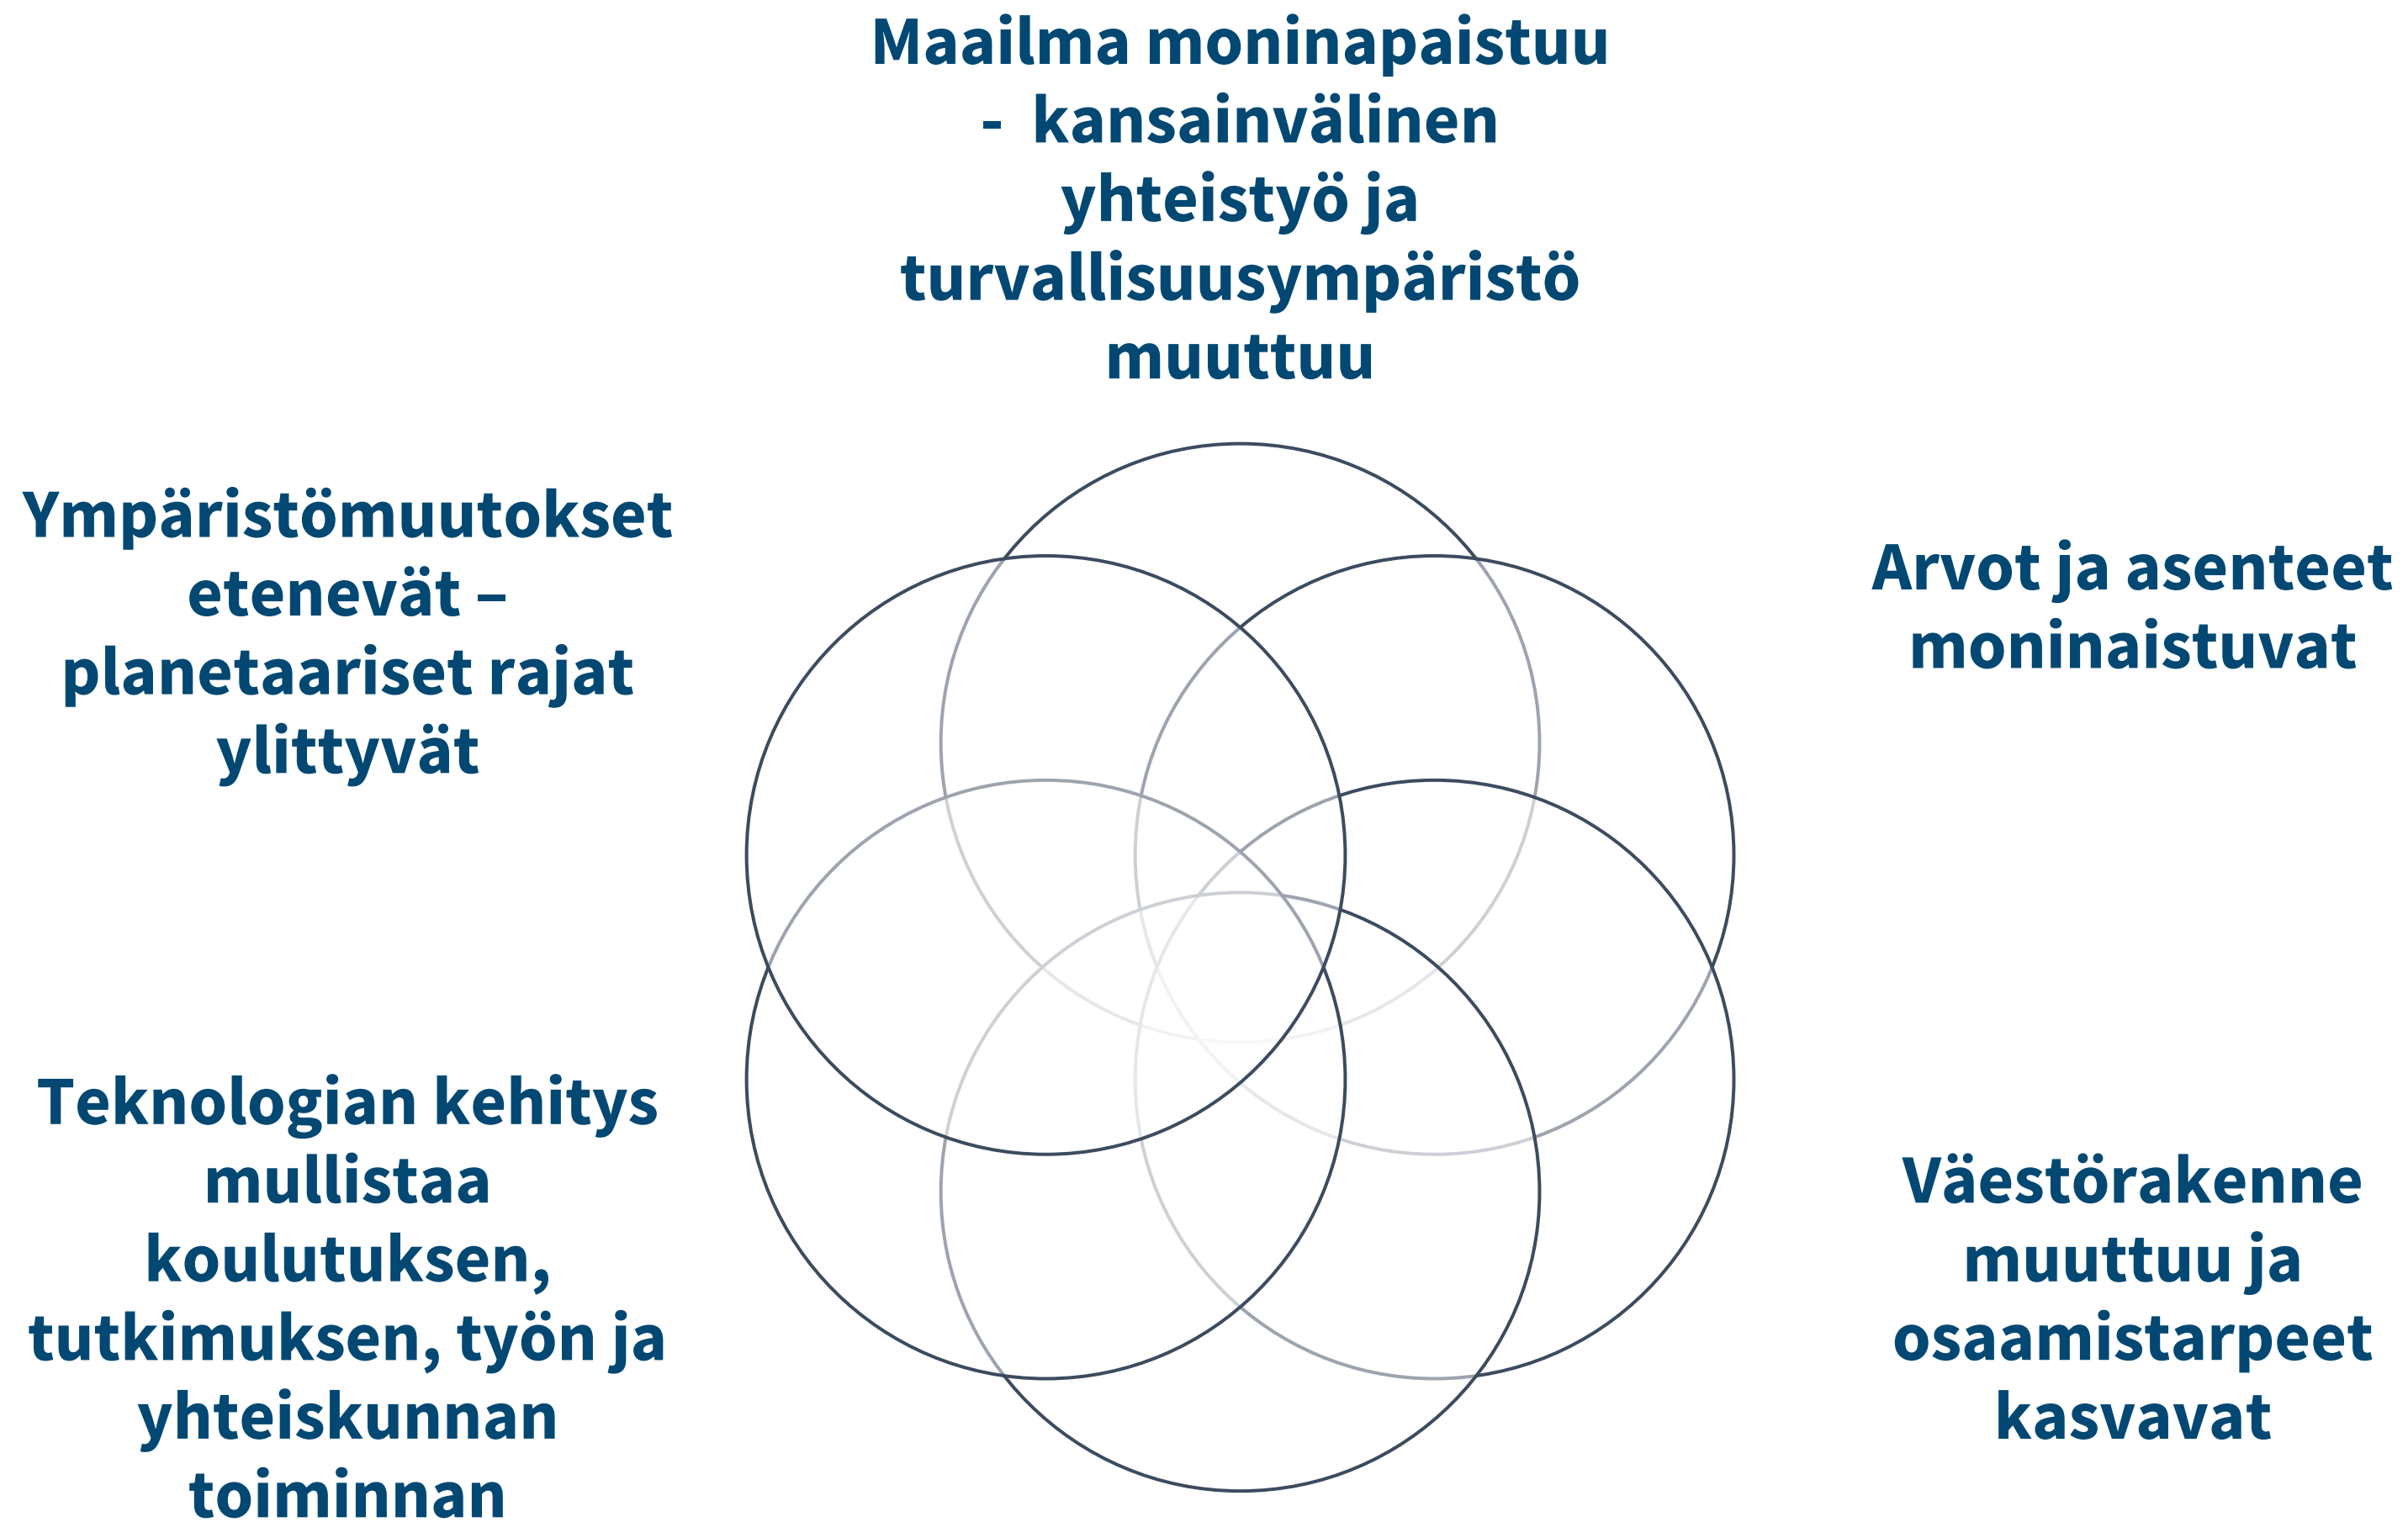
Maailma moninapaistuu - kansainvälinen yhteistyö ja turvallisuusympäristö muuttuu

Ympäristömuutokset etenevät – planetaariset rajat ylittyvät

Arvot ja asenteet moninaistuvat

Teknologian kehitys mullistaa koulutuksen, tutkimuksen, työn ja yhteiskunnan toiminnan

Väestörakenne muuttuu ja osaamistarpeet kasvavat